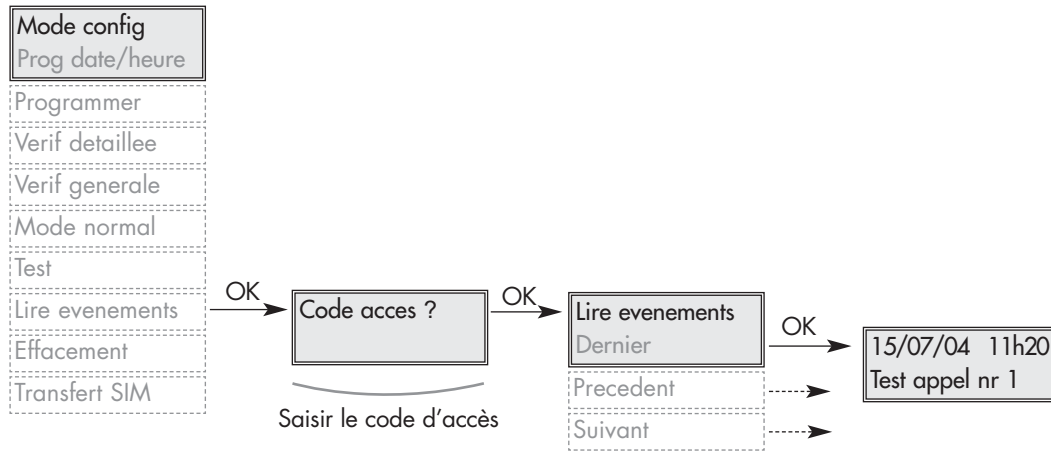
Mode config
Prog date/heure
Programmer
Verif detaillee
Verif generale
Mode normal
Test
Lire evenements
Effacement
Transfert SIM

OK

Code acces ?

Saisir le code d'accès

OK

Lire evenements
Dernier
Precedent
Suivant

OK

15/07/04 11h20
Test appel nr 1